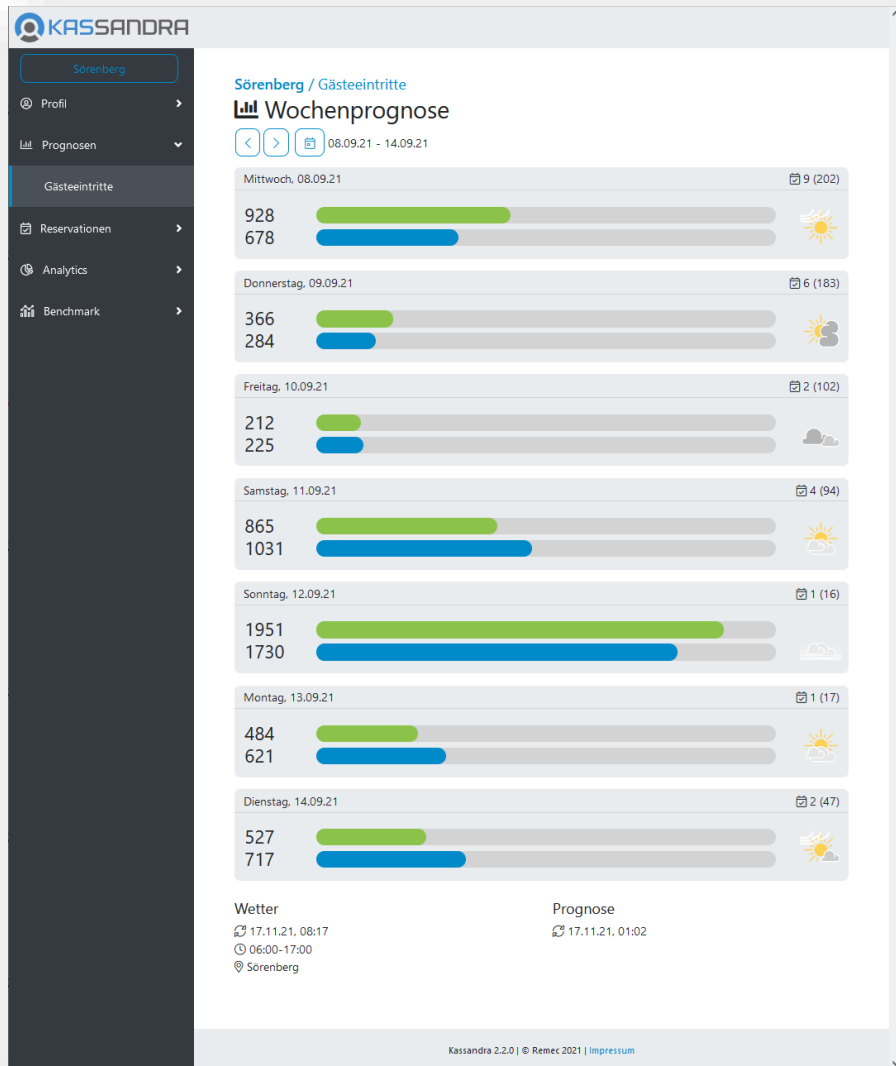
KASSANDRA

Sörenberg

Profil

Prognosen

Gästeeintritte

Reservationen

Analytics

Benchmark

Sörenberg / Gästeeintritte

Wochenprognose

08.09.21 - 14.09.21

Mittwoch, 08.09.21 9 (202)

928
678

Donnerstag, 09.09.21 6 (183)

366
284

Freitag, 10.09.21 2 (102)

212
225

Samstag, 11.09.21 4 (94)

865
1031

Sonntag, 12.09.21 1 (16)

1951
1730

Montag, 13.09.21 1 (17)

484
621

Dienstag, 14.09.21 2 (47)

527
717

Wetter
17.11.21, 08:17
06:00-17:00
Sörenberg

Prognose
17.11.21, 01:02

Kassandra 2.2.0 | © Remec 2021 | Impressum